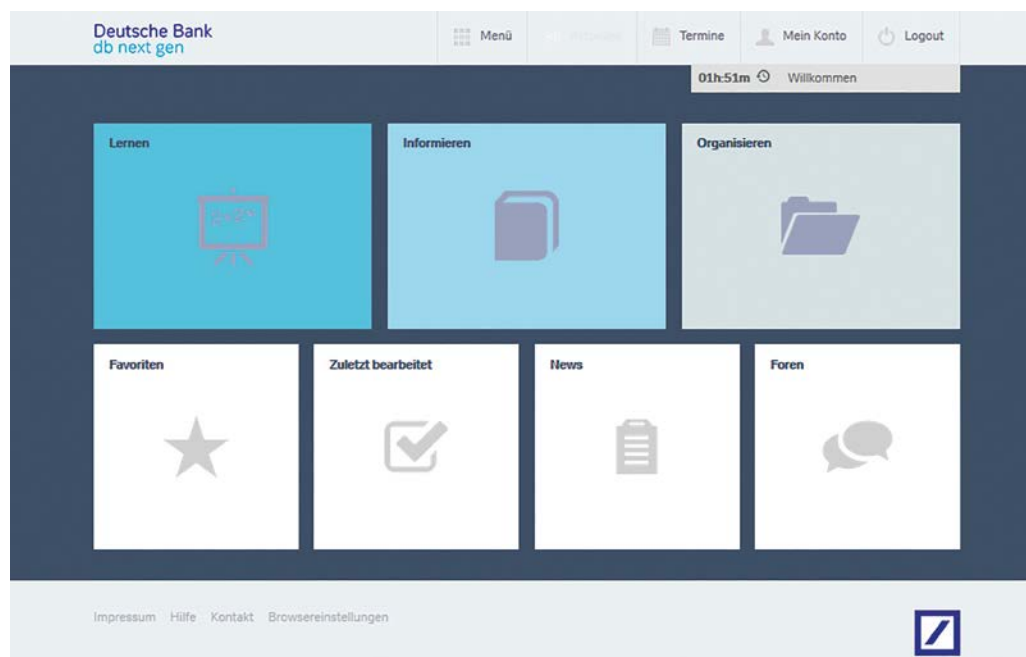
Deutsche Bank
db next gen

Menü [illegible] Termine Mein Konto Logout

01h:51m Willkommen

Lernen

Informieren

Organisieren

Favoriten

Zuletzt bearbeitet

News

Foren

Impressum Hilfe Kontakt Browsereinstellungen